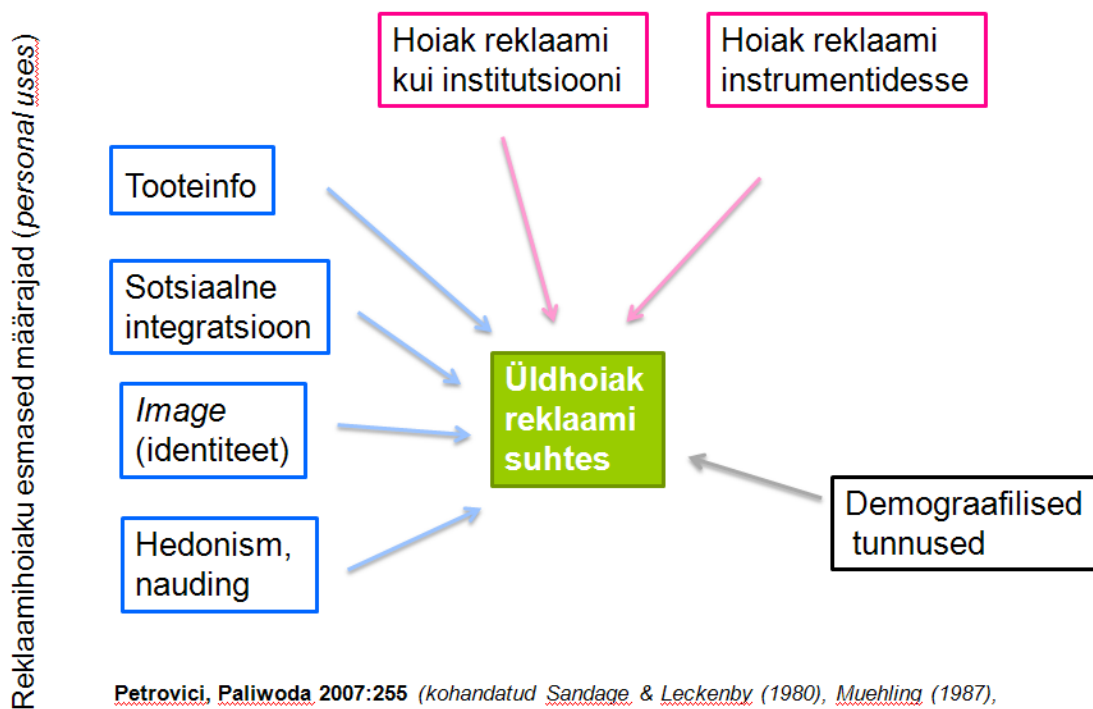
Reklaamihoiaku esmased määrajad (personal uses)

Hoiak reklaami kui institutsiooni

Hoiak reklaami instrumentidesse

Tooteinfo

Sotsiaalne integratsioon

Image (identiteet)

Hedonism, nauding

Üldhoiak reklaami suhtes

Demograafilised tunnused

Petrovici, Paliwoda 2007:255 (kohandatud Sandage & Leckenby (1980), Muehling (1987),